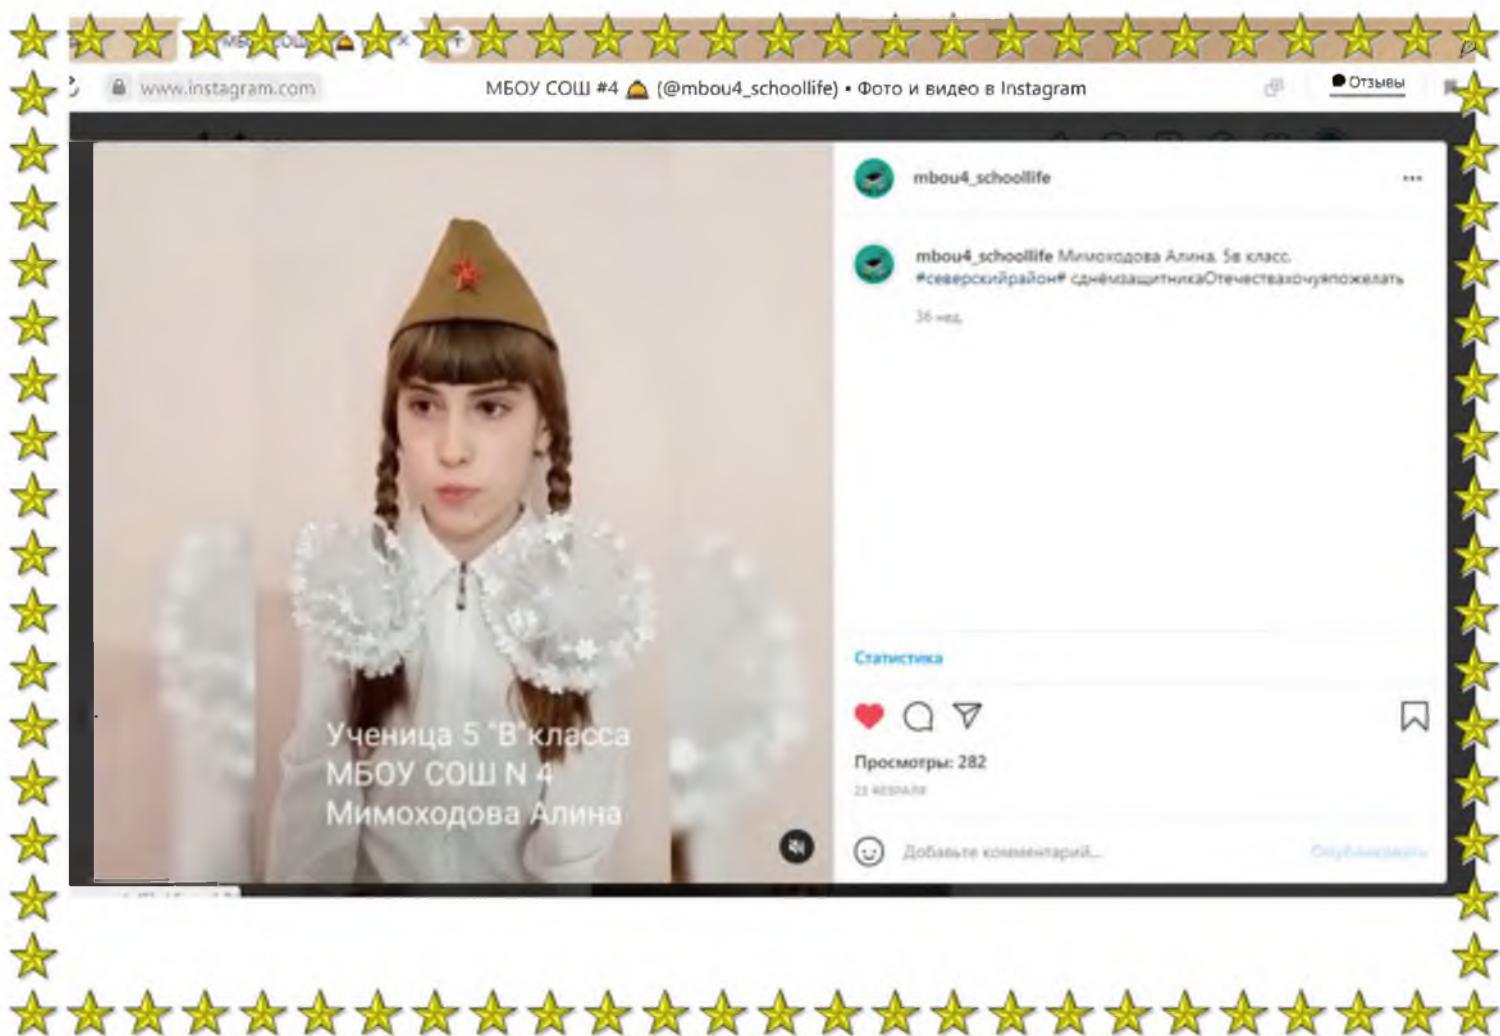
www.instagram.com

МБОУ СОШ #4 (@mbou4_schoollife) • Фото и видео в Instagram

Отзывы

mbou4_schoollife

mbou4_schoollife Мимоходова Алина. 5в класс. #северскийрайон# сднёмзащитникаОтечествахочуяпожелать

36 нед.

Ученица 5 "В" класса
МБОУ СОШ N 4
Мимоходова Алина

Статистика

Просмотры: 282

23 ФЕВРАЛЯ

Добавьте комментарий...

Опубликовать